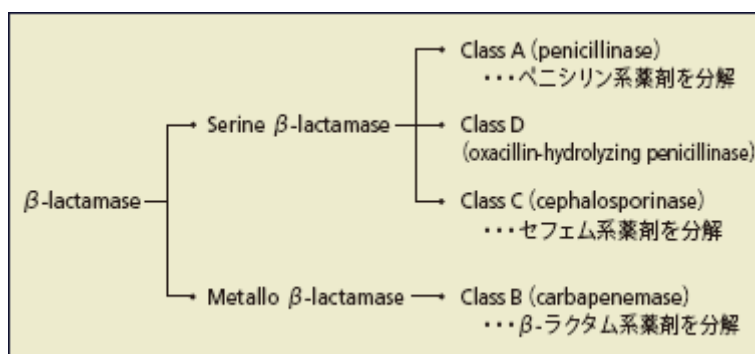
$\beta$-lactamase

Serine $\beta$-lactamase

Class A (penicillinase)
・・・ペニシリン系薬剤を分解

Class D
(oxacillin-hydrolyzing penicillinase)

Class C (cephalosporinase)
・・・セフェム系薬剤を分解

Metallo $\beta$-lactamase

Class B (carbapenemase)
・・・$\beta$-ラクタム系薬剤を分解